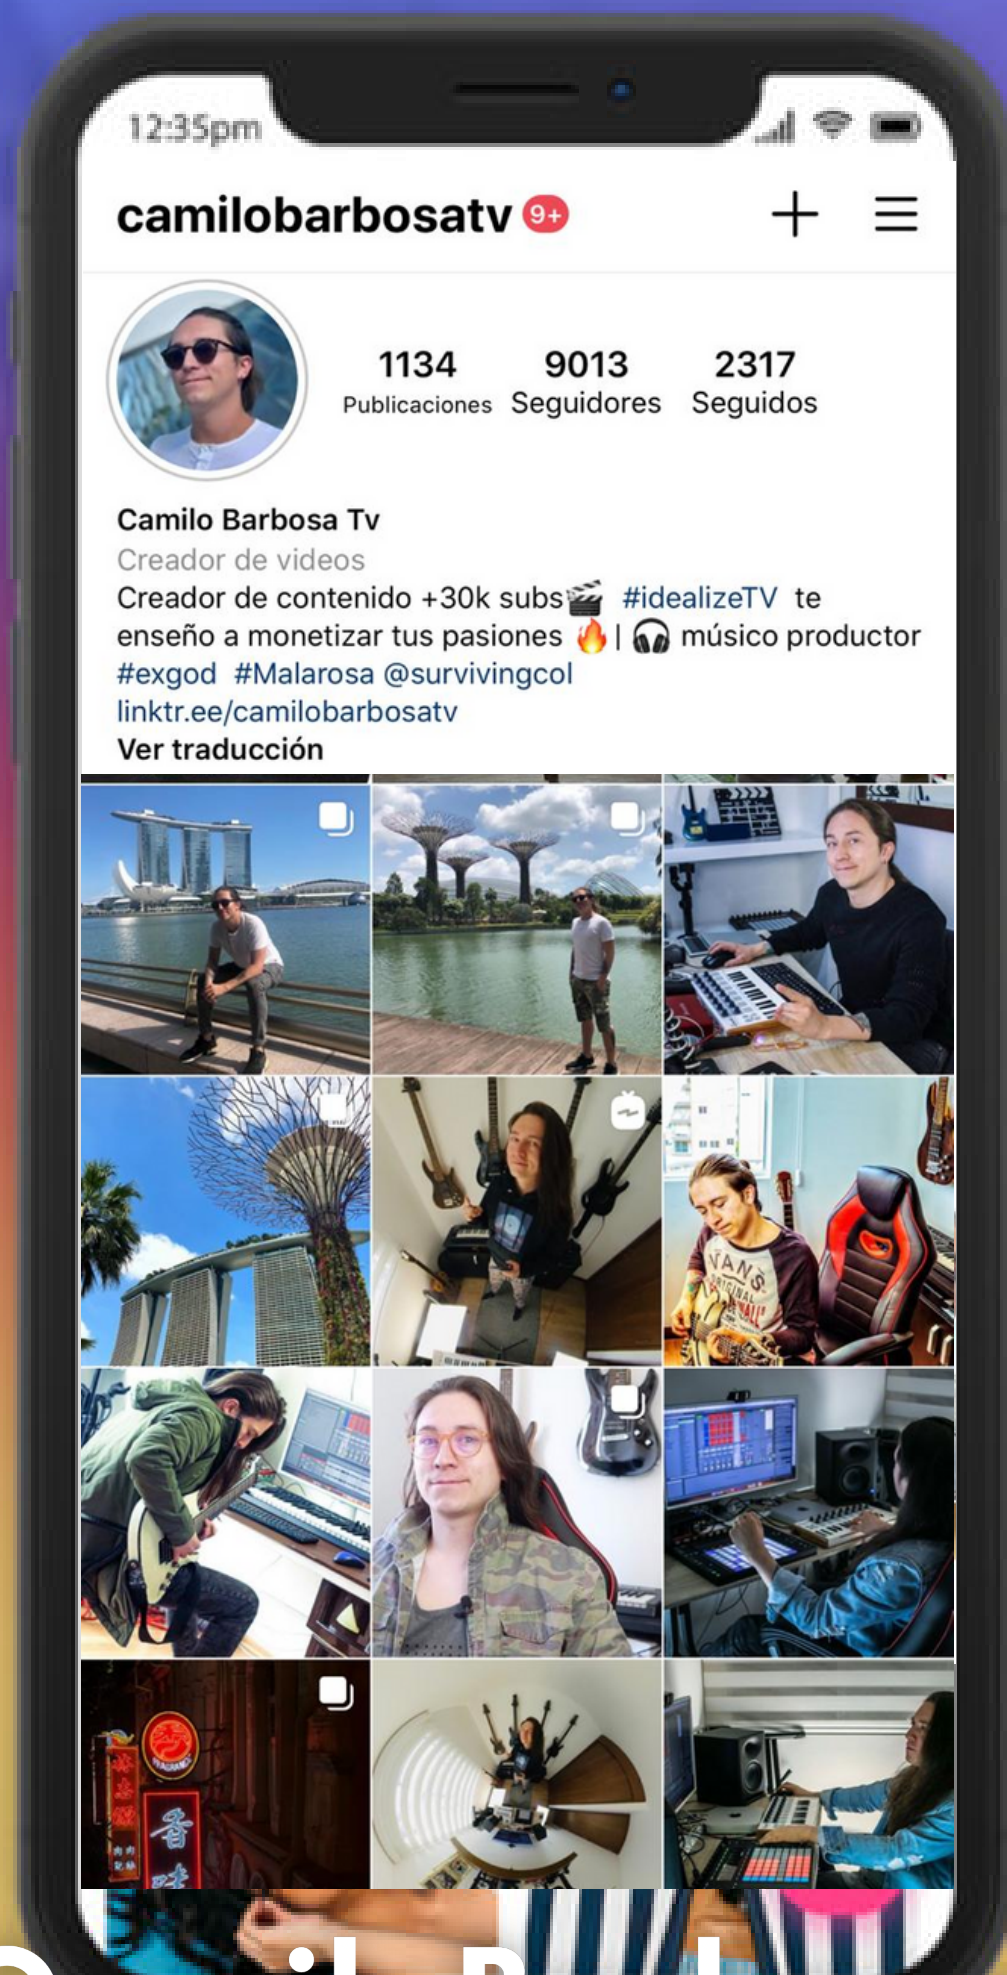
12:35pm

camilobarbosatv 9+

1134 Publicaciones
9013 Seguidores
2317 Seguidos

Camilo Barbosa Tv
Creador de videos
Creador de contenido +30k subs🎬 #idealizeTV te enseño a monetizar tus pasiones 🔥| 🎧 músico productor #exgod #Malarosa @survivingcol
linktr.ee/camilobarbosatv
Ver traducción

VANS ORIGINAL